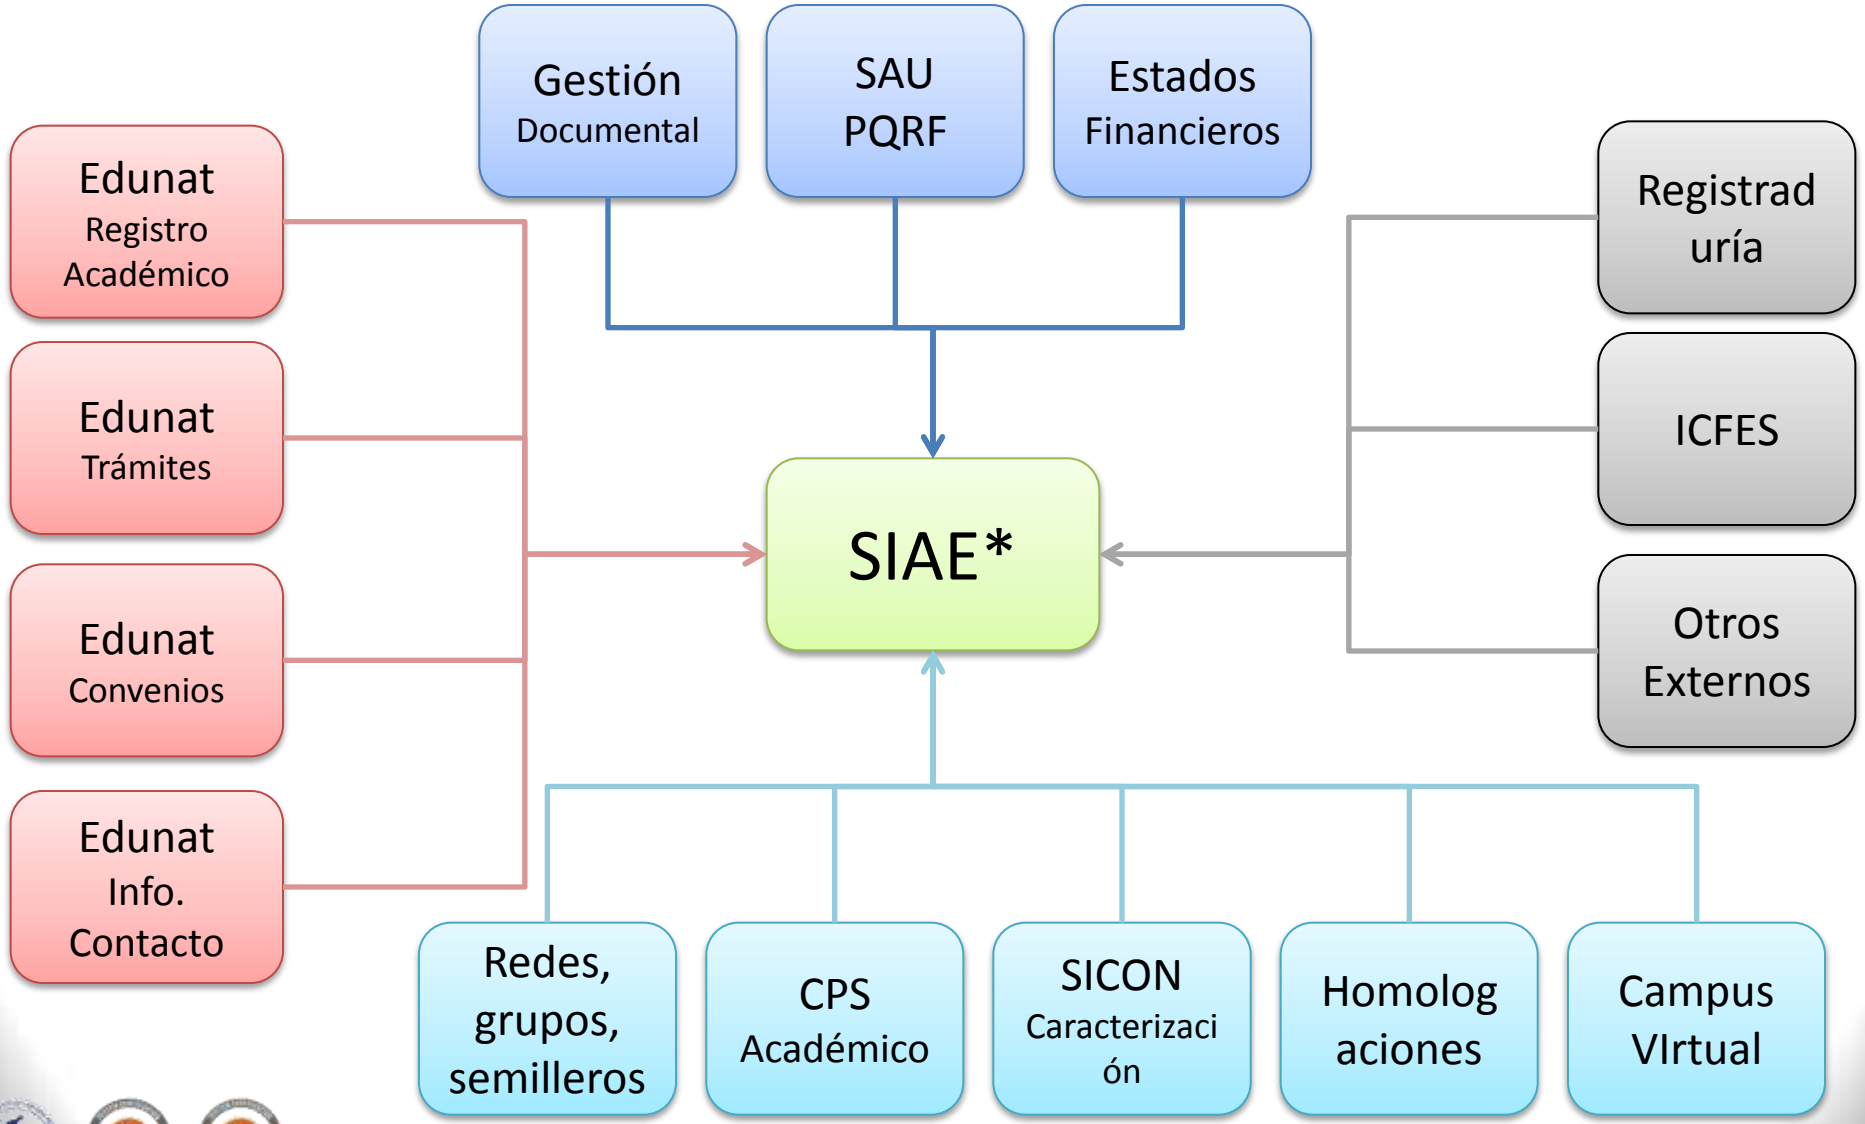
Gestión Documental

SAU PQRF

Estados Financieros

Edunat Registro Académico

Edunat Trámites

Edunat Convenios

Edunat Info. Contacto

SIAE*

Registrad uría

ICFES

Otros Externos

Redes, grupos, semilleros

CPS Académico

SICON Caracterizaci ón

Homolog aciones

Campus VIrtual